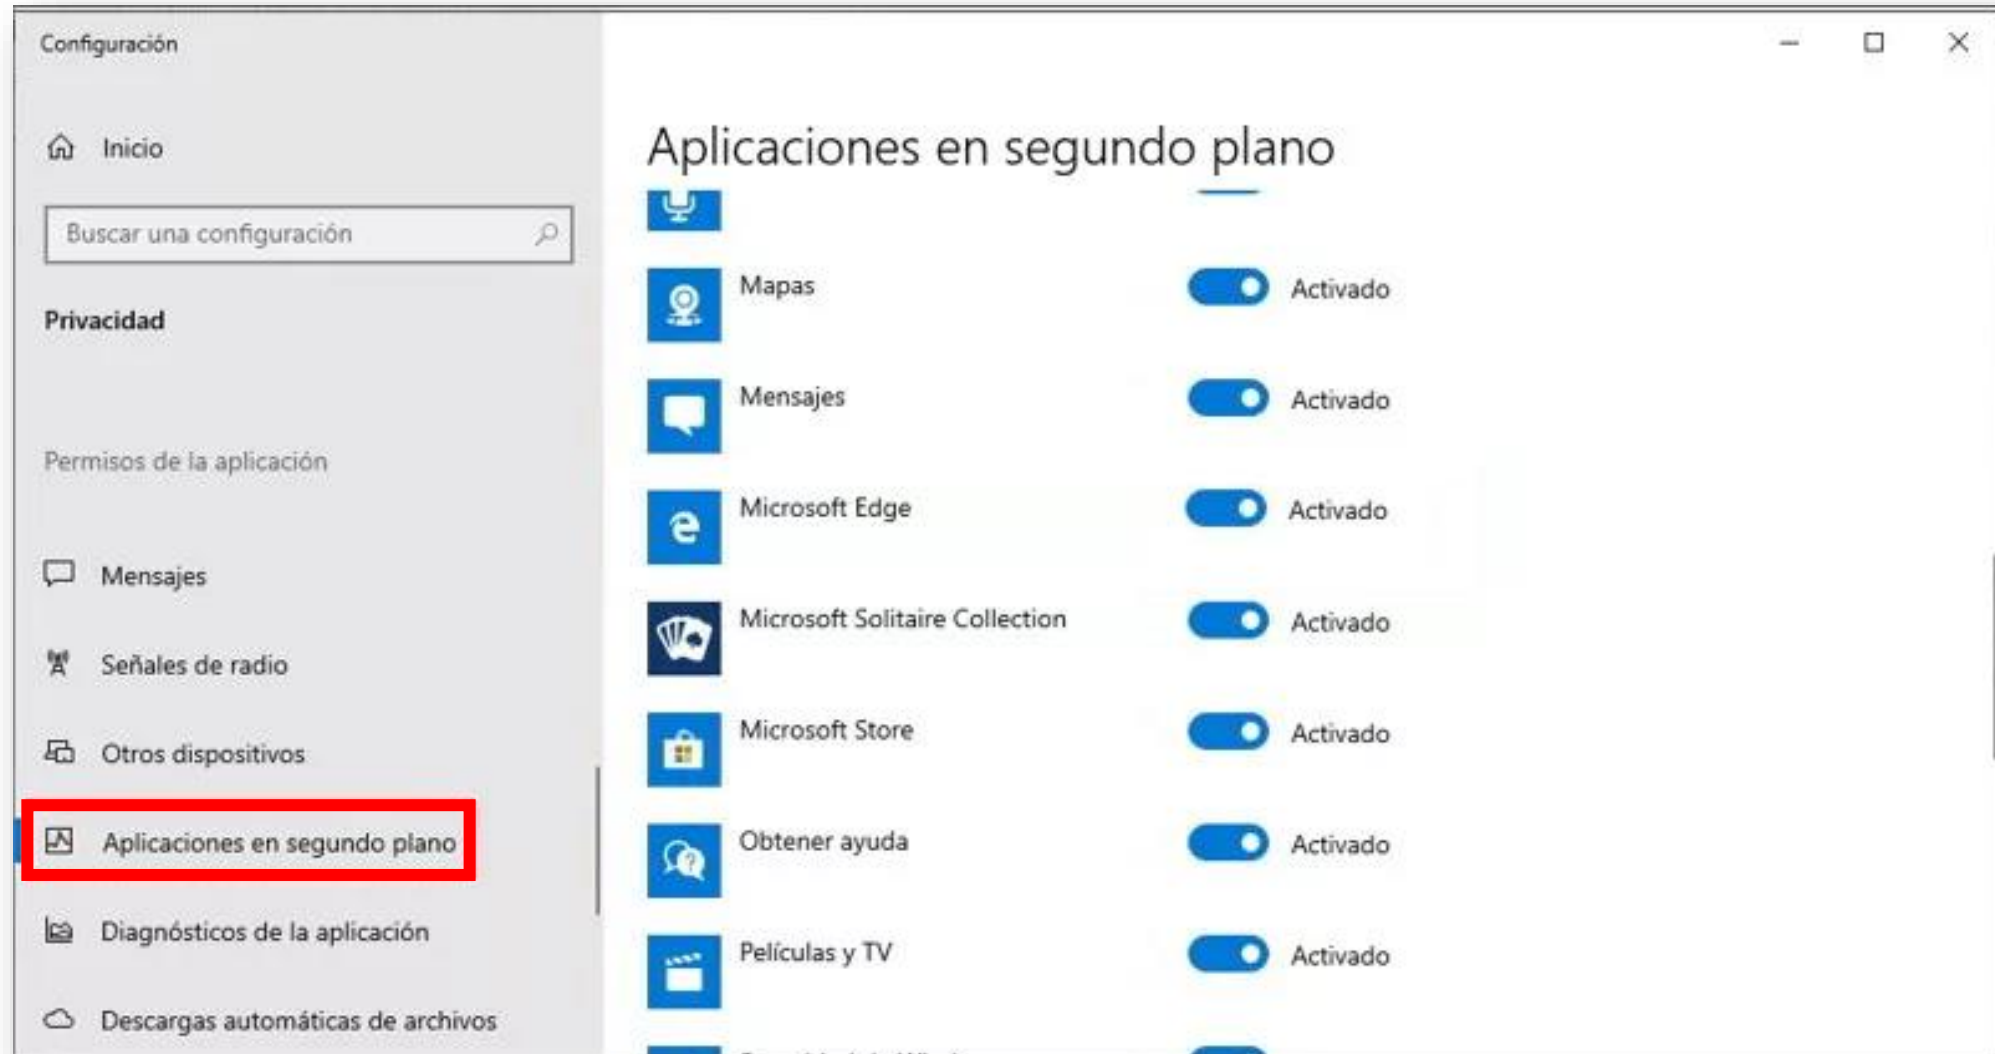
Configuración

Inicio

Buscar una configuración

Privacidad

Permisos de la aplicación

Mensajes

Señales de radio

Otros dispositivos

Aplicaciones en segundo plano

Diagnósticos de la aplicación

Descargas automáticas de archivos

Aplicaciones en segundo plano

Mapas Activado

Mensajes Activado

Microsoft Edge Activado

Microsoft Solitaire Collection Activado

Microsoft Store Activado

Obtener ayuda Activado

Películas y TV Activado

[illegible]